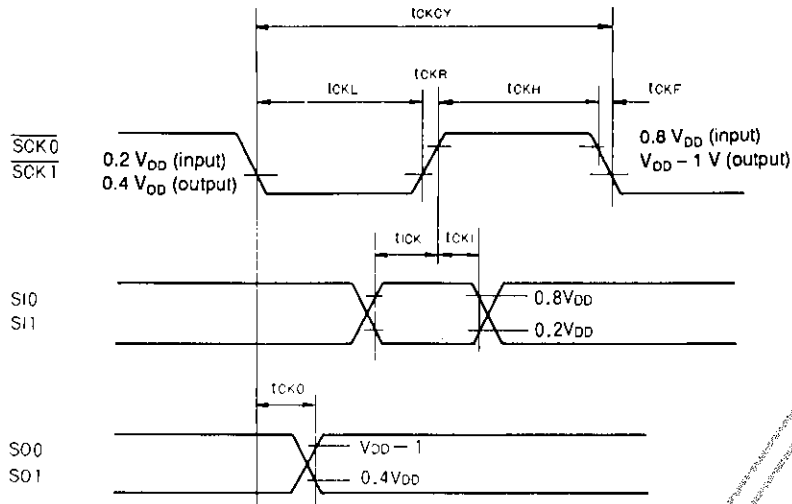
tCKCY

tCKL

tCKR

tCKH

tCKF

$\overline{SCK0}$
$\overline{SCK1}$

0.2 $V_{DD}$ (input)
0.4 $V_{DD}$ (output)

0.8 $V_{DD}$ (input)
$V_{DD}$ – 1 V (output)

tICK

tCKI

SI0
SI1

0.8$V_{DD}$

0.2$V_{DD}$

tCKO

SO0
SO1

$V_{DD}$ – 1

0.4$V_{DD}$